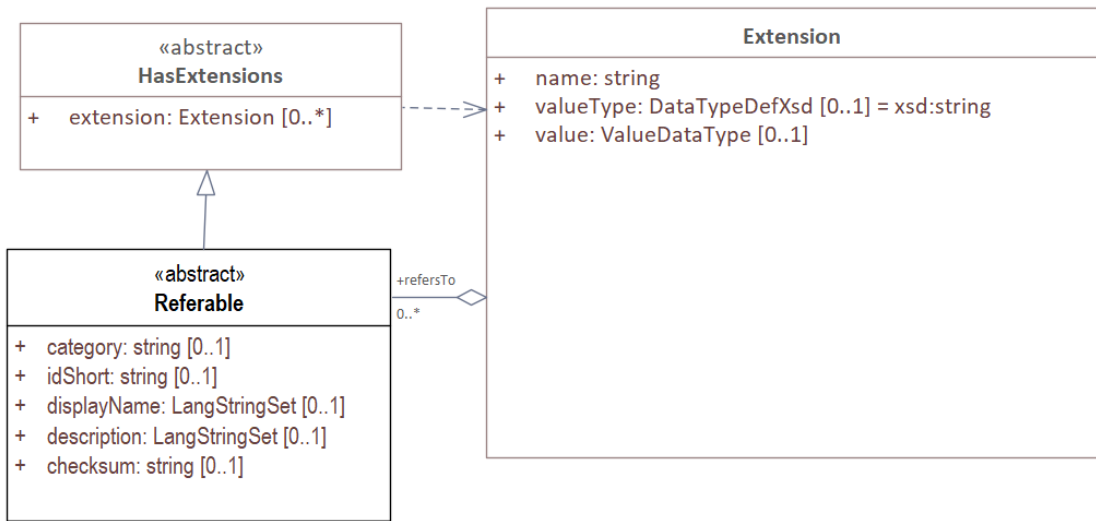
«abstract»
HasExtensions

+ extension: Extension [0..*]

Extension

+ name: string
+ valueType: DataTypeDefXsd [0..1] = xsd:string
+ value: ValueDataType [0..1]

«abstract»
Referable

+ category: string [0..1]
+ idShort: string [0..1]
+ displayName: LangStringSet [0..1]
+ description: LangStringSet [0..1]
+ checksum: string [0..1]

+refersTo

0..*